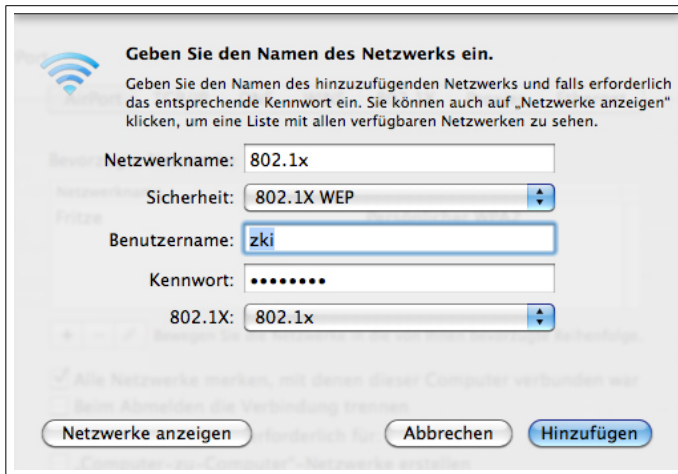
Geben Sie den Namen des Netzwerks ein.

Geben Sie den Namen des hinzuzufügenden Netzwerks und falls erforderlich das entsprechende Kennwort ein. Sie können auch auf „Netzwerke anzeigen" klicken, um eine Liste mit allen verfügbaren Netzwerken zu sehen.

Netzwerkname: 802.1x

Sicherheit: 802.1X WEP

Benutzername: zki

Kennwort: ••••••••

802.1X: 802.1x

Netzwerke anzeigen

Abbrechen

Hinzufügen